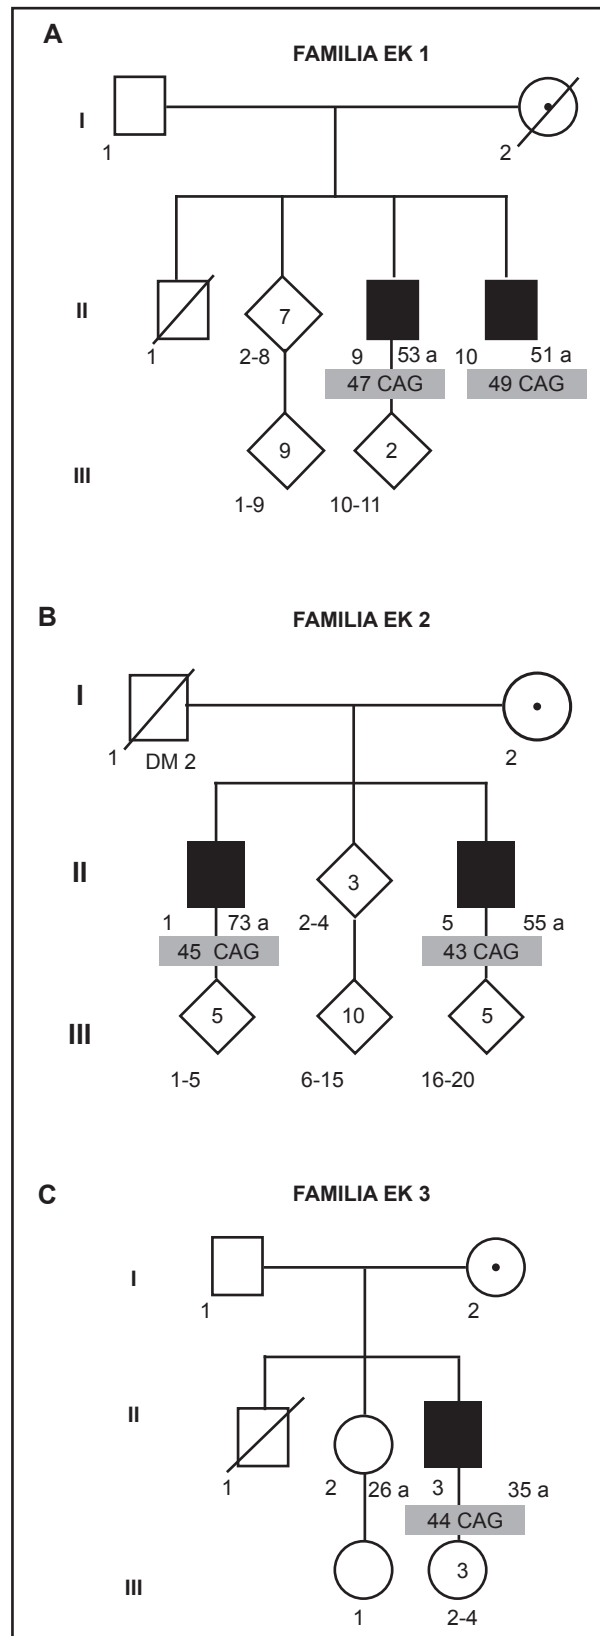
A

FAMILIA EK 1

I

1

2

II

1

7

2-8

9 53 a

47 CAG

10 51 a

49 CAG

III

9

1-9

2

10-11

B

FAMILIA EK 2

I

1 DM 2

2

II

1 73 a

45 CAG

3

2-4

5 55 a

43 CAG

III

5

1-5

10

6-15

5

16-20

C

FAMILIA EK 3

I

1

2

II

1

2 26 a

3 35 a

44 CAG

III

1

3

2-4